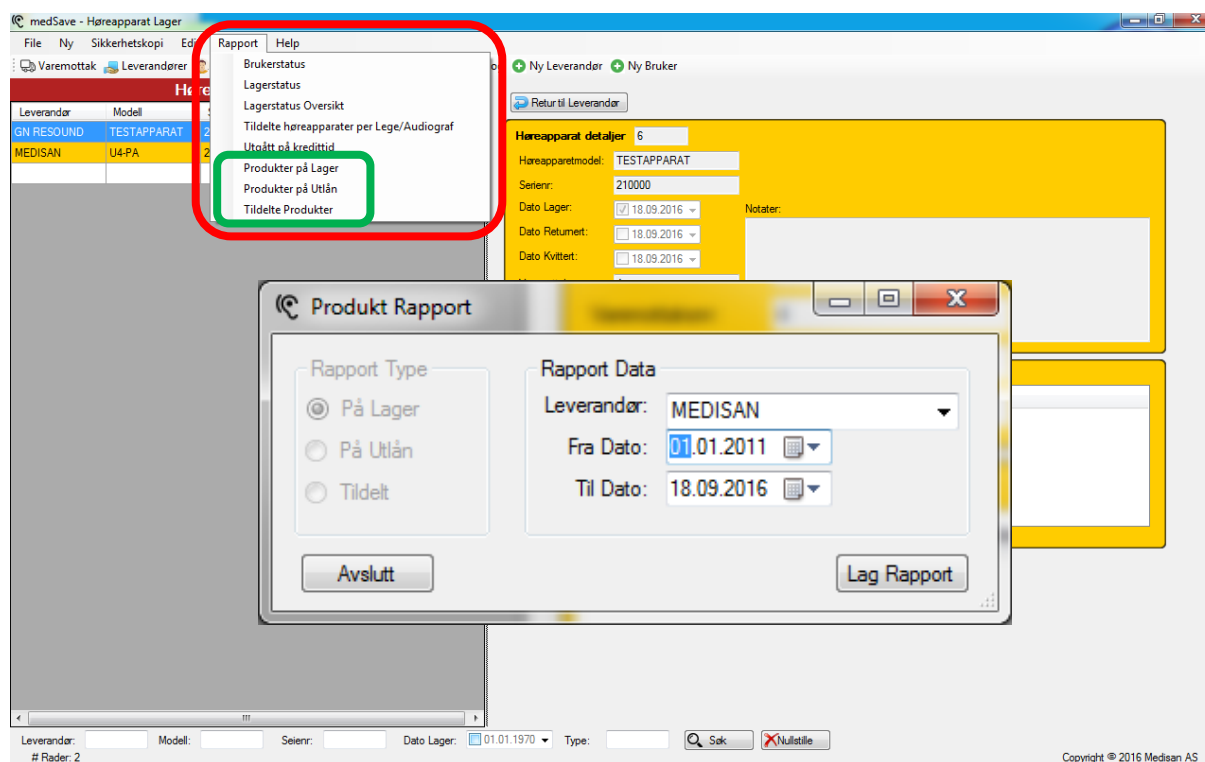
medSave - Høreapparat Lager

File Ny Sikkerhetskopi Edi Rapport Help

Varemottak Leverandører

Ny Leverandør Ny Bruker

Brukerstatus
Lagerstatus
Lagerstatus Oversikt
Tildelte høreapparater per Lege/Audiograf
Utgått på kredittid
Produkter på Lager
Produkter på Utlån
Tildelte Produkter

Høre

| Leverandør | Modell |
|---|---|
| GN RESOUND | TESTAPPARAT |
| MEDISAN | U4-PA |

Retur til Leverandør

Høreapparat detaljer 6
Høreapparatmodel: TESTAPPARAT
Serienr: 210000
Dato Lager: 18.09.2016
Dato Returnert: 18.09.2016
Dato Kvittert: 18.09.2016
Notater:

Produkt Rapport

Rapport Type
På Lager
På Utlån
Tildelt

Rapport Data
Leverandør: MEDISAN
Fra Dato: 01.01.2011
Til Dato: 18.09.2016

Avslutt
Lag Rapport

Leverandør: Modell: Seienr: Dato Lager: 01.01.1970 Type: Søk Nullstille
# Rader: 2
Copyright © 2016 Medisan AS